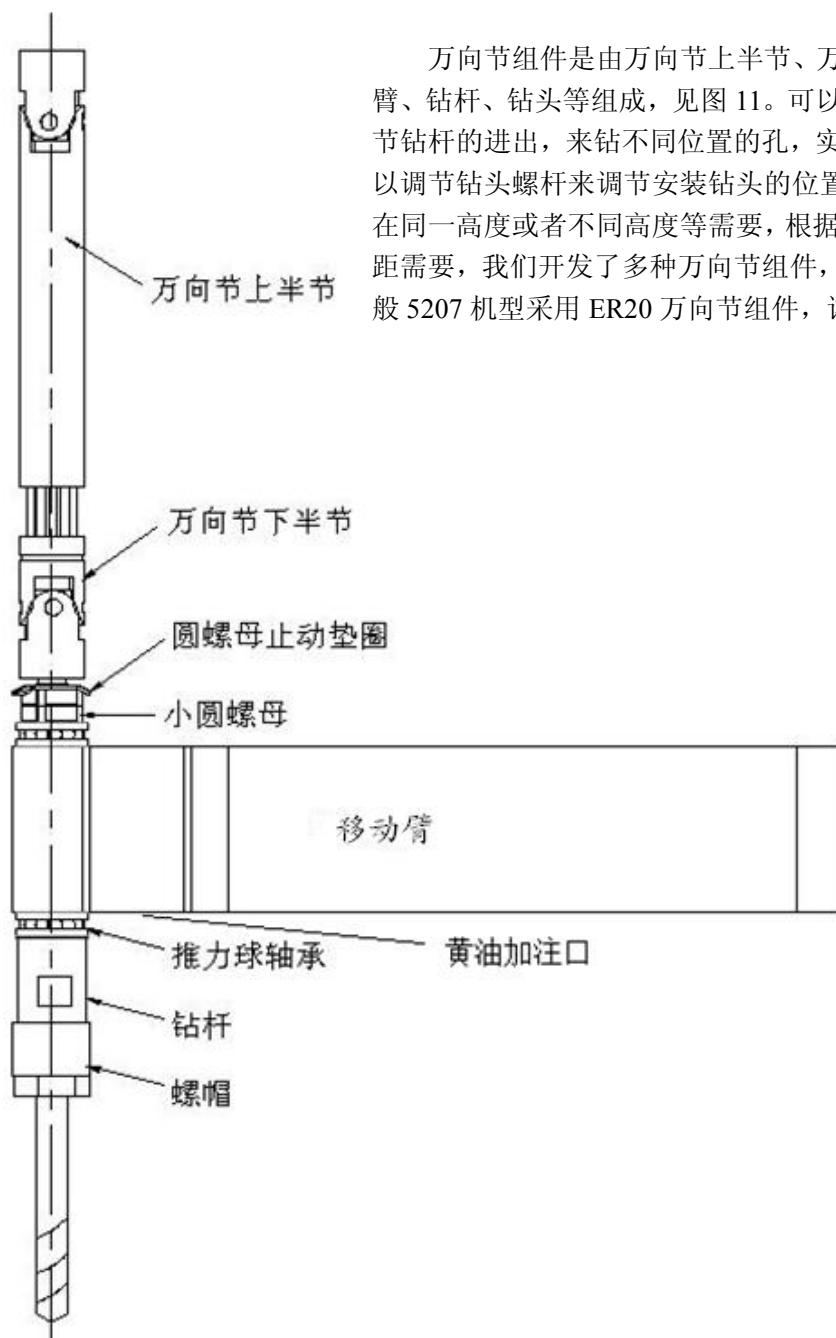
万向节组件是由万向节上半节、万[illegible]臂、钻杆、钻头等组成，见图 11。可以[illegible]节钻杆的进出，来钻不同位置的孔，实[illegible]以调节钻头螺杆来调节安装钻头的位置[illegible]在同一高度或者不同高度等需要，根据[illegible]距需要，我们开发了多种万向节组件，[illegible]般 5207 机型采用 ER20 万向节组件，i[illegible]

万向节上半节

万向节下半节

圆螺母止动垫圈

小圆螺母

移动臂

推力球轴承

黄油加注口

钻杆

螺帽